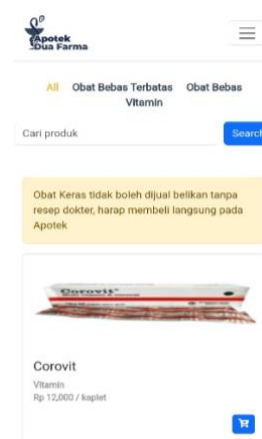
Apotek Dua Farma

All Obat Bebas Terbatas Obat Bebas Vitamin

Cari produk

Search

Obat Keras tidak boleh dijual belikan tanpa resep dokter, harap membeli langsung pada Apotek

Corovit

Corovit

Vitamin

Rp 12,000 / kaplet